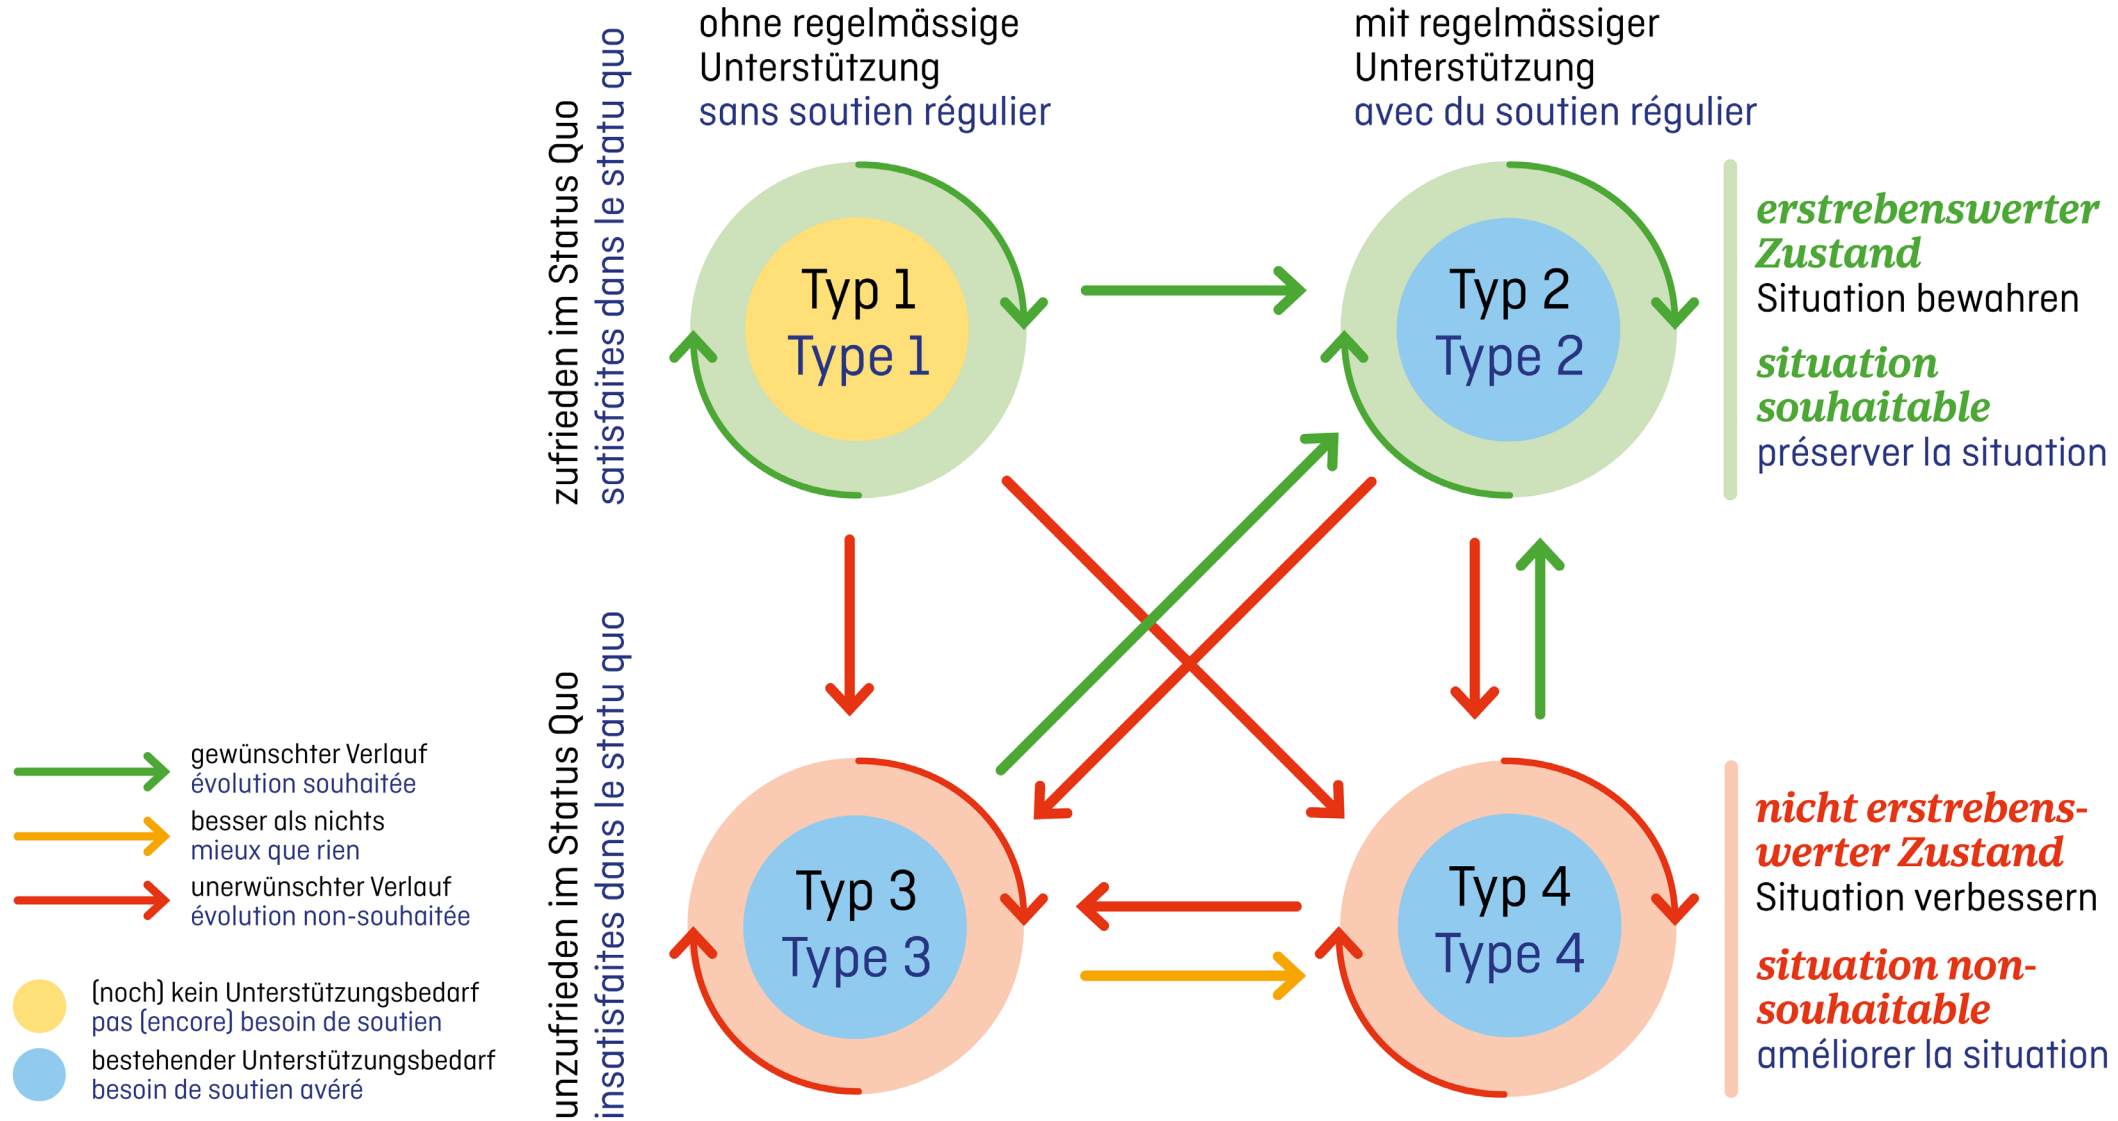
ohne regelmässige Unterstützung
sans soutien régulier

mit regelmässiger Unterstützung
avec du soutien régulier

zufrieden im Status Quo
satisfaites dans le statu quo

Typ 1
Type 1

Typ 2
Type 2

erstrebenswerter Zustand
Situation bewahren

situation souhaitable
préserver la situation

unzufrieden im Status Quo
insatisfaites dans le statu quo

Typ 3
Type 3

Typ 4
Type 4

nicht erstrebenswerter Zustand
Situation verbessern

situation non-souhaitable
améliorer la situation

gewünschter Verlauf
évolution souhaitée

besser als nichts
mieux que rien

unerwünschter Verlauf
évolution non-souhaitée

(noch) kein Unterstützungsbedarf
pas (encore) besoin de soutien

bestehender Unterstützungsbedarf
besoin de soutien avéré